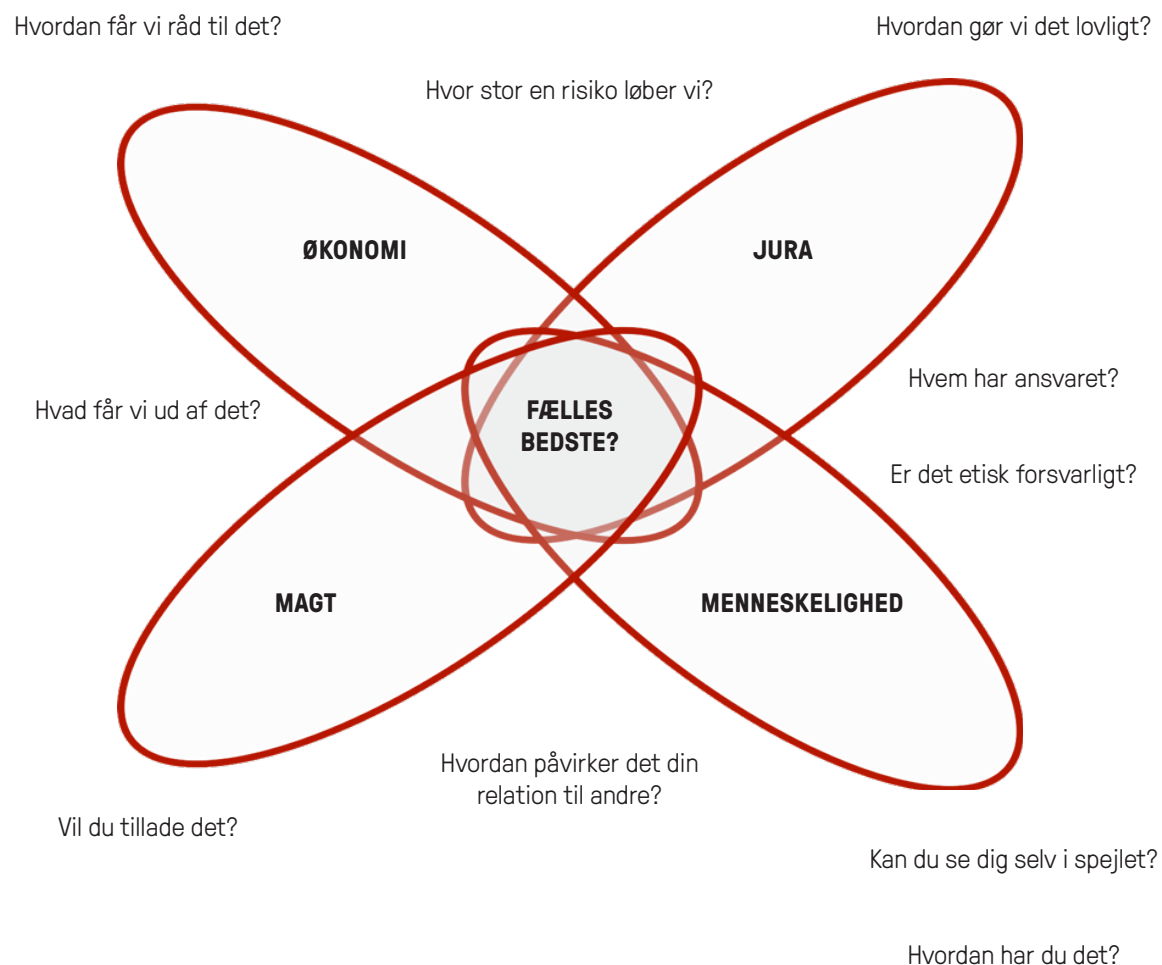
Hvordan får vi råd til det?

Hvordan gør vi det lovligt?

Hvor stor en risiko løber vi?

ØKONOMI

JURA

Hvem har ansvaret?

Hvad får vi ud af det?

FÆLLES BEDSTE?

Er det etisk forsvarligt?

MAGT

MENNESKELIGHED

Hvordan påvirker det din relation til andre?

Vil du tillade det?

Kan du se dig selv i spejlet?

Hvordan har du det?